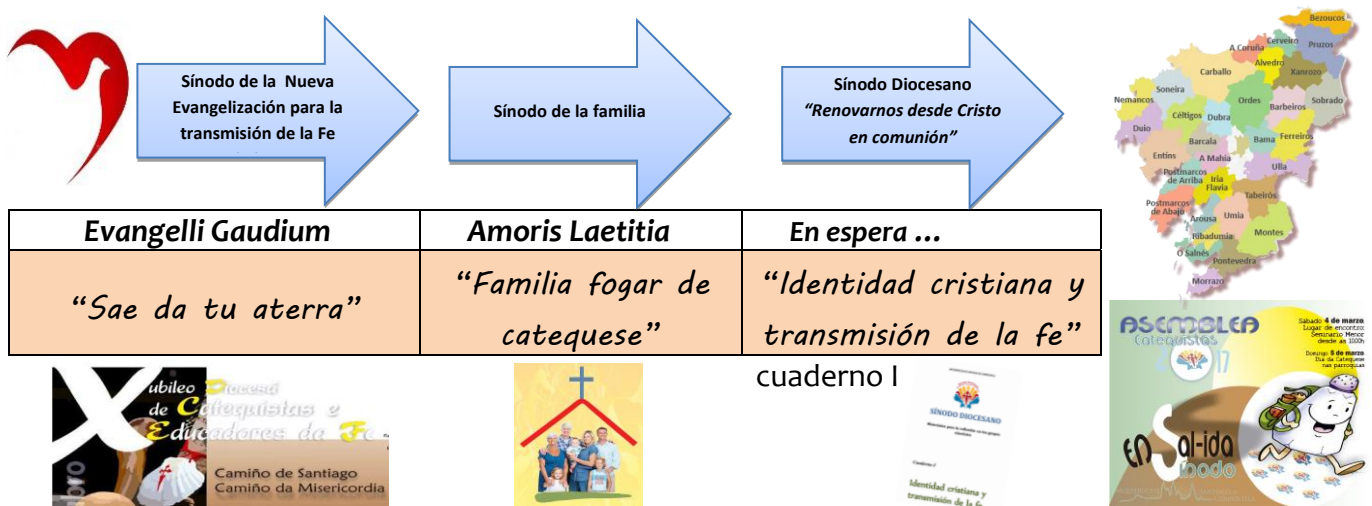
Sínodo de la Nueva Evangelización para la transmisión de la Fe

Sínodo de la familia

Sínodo Diocesano
*"Renovarnos desde Cristo en comunión"*

Bezoucos, A Coruña, Cerveiro, Pruzos, Alvedro, Carballo, Xanrozo, Soneira, Nemancos, Ordes, Barbeiros, Sobrado, Céltigos, Dubra, Duio, Bama, Ferreiros, Barcala, Entíns, A Mahía, Ulla, Postmarcos de Arriba, Iria Flavia, Tabeirós, Postmarcos de Abajo, Arousa, Umia, Montes, Ribadumia, O Salnés, Pontevedra, Morrazo

| Evangelli Gaudium | Amoris Laetitia | En espera ... |
|---|---|---|
| "Sae da tu aterra" | "Familia fogar de catequese" | "Identidad cristiana y transmisión de la fe" |

Xubileo Diocesano de Catequistas e Educadores da Fe
Camiño de Santiago
Camiño da Misericordia

cuaderno I

SÍNODO DIOCESANO
Cuaderno I
Identidad cristiana y transmisión de la fe

ASEMBLEA Catequistas 2017
Sábado 4 de marzo
Lugar de encontro: Seminario Menor
desde as 10:00h
Domingo 5 de marzo
Día da Catequese nas parroquias
EN Sal-ida todo